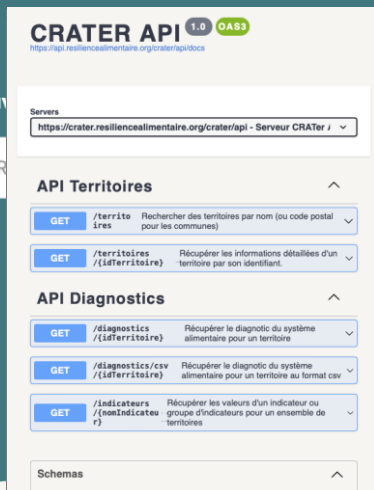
CRATER API 1.0 OAS3
https://api.resiliencealimentaire.org/crater/api/docs

Servers
https://crater.resiliencealimentaire.org/crater/api - Serveur CRATer A

API Territoires

GET /territoires Rechercher des territoires par nom (ou code postal pour les communes)

GET /territoires/{idTerritoire} Récupérer les informations détaillées d'un territoire par son identifiant.

API Diagnostics

GET /diagnostics/{idTerritoire} Récupérer le diagnotic du système alimentaire pour un territoire

GET /diagnostics/csv/{idTerritoire} Récupérer le diagnotic du système alimentaire pour un territoire au format csv

GET /indicateurs/{nomIndicateur} Récupérer les valeurs d'un indicateur ou groupe d'indicateurs pour un ensemble de territoires

Schemas